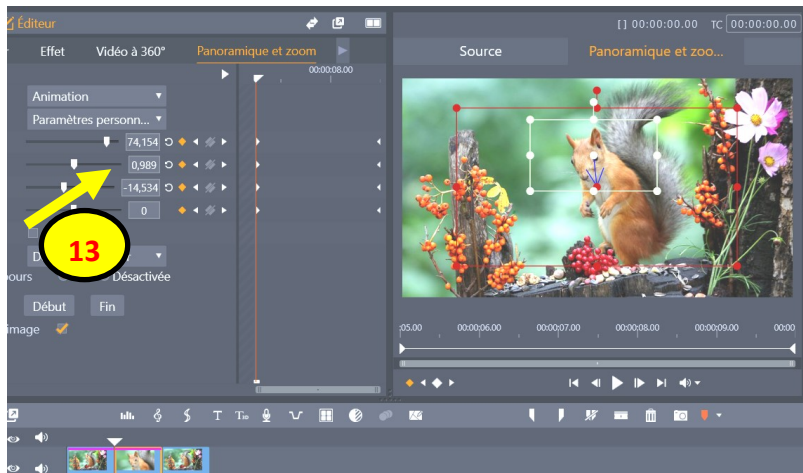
Éditeur

[] 00:00:00.00 TC 00:00:00.00

Effet Vidéo à 360° Panoramique et zoom

Source Panoramique et zoo...

00:00:08.00

Animation

Paramètres personn...

74,154

0,989

-14,534

0

13

D

ours Désactivée

Début Fin

image

:05.00 00:00:06.00 00:00:07.00 00:00:08.00 00:00:09.00 00:00